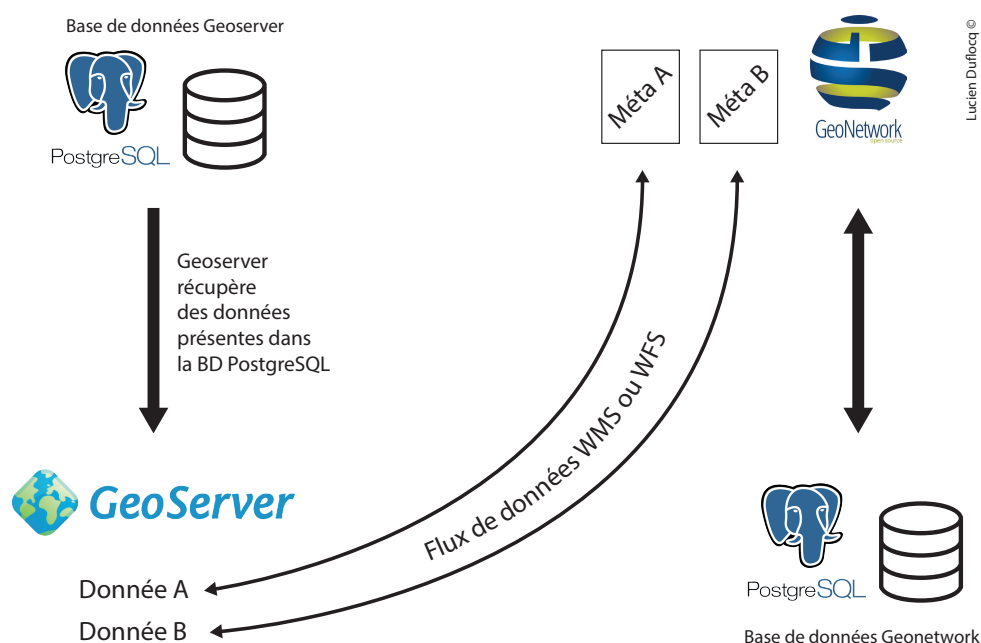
Base de données Geoserver

PostgreSQL

Méta A

Méta B

GeoNetwork
open source

Lucien Duflocq ©

Geoserver récupère des données présentes dans la BD PostgreSQL

Flux de données WMS ou WFS

GeoServer

Donnée A

Donnée B

PostgreSQL

Base de données Geonetwork